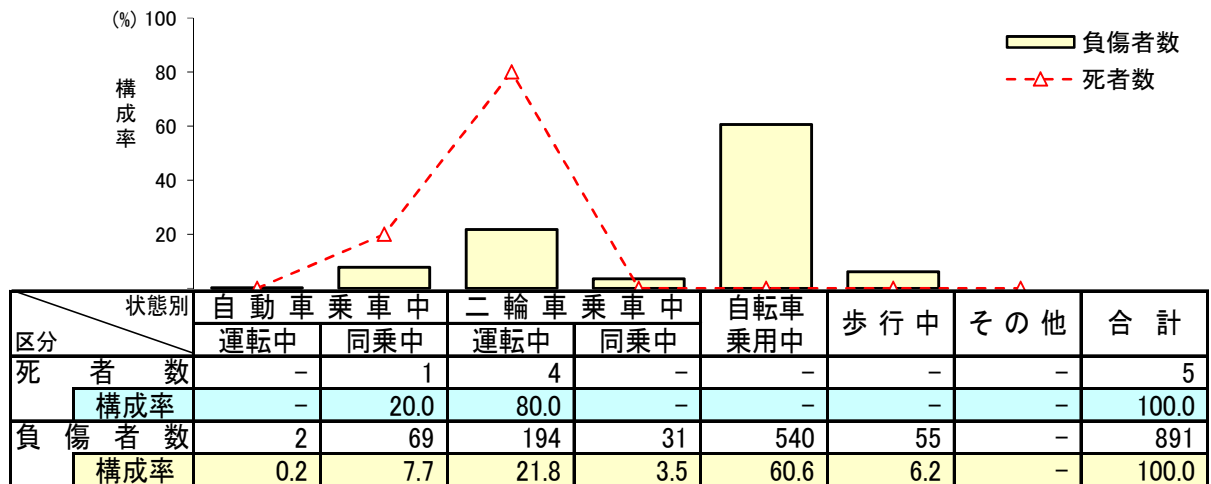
(%) 100

構成率

80

60

40

20

負傷者数

死者数

| 状態別 / 区分 | | 自動車乗車中 運転中 | 自動車乗車中 同乗中 | 二輪車乗車中 運転中 | 二輪車乗車中 同乗中 | 自転車乗用中 | 歩行中 | その他 | 合計 |
|---|---|---|---|---|---|---|---|---|---|
| 死者数 | | − | 1 | 4 | − | − | − | − | 5 |
| | 構成率 | − | 20.0 | 80.0 | − | − | − | − | 100.0 |
| 負傷者数 | | 2 | 69 | 194 | 31 | 540 | 55 | − | 891 |
| | 構成率 | 0.2 | 7.7 | 21.8 | 3.5 | 60.6 | 6.2 | − | 100.0 |